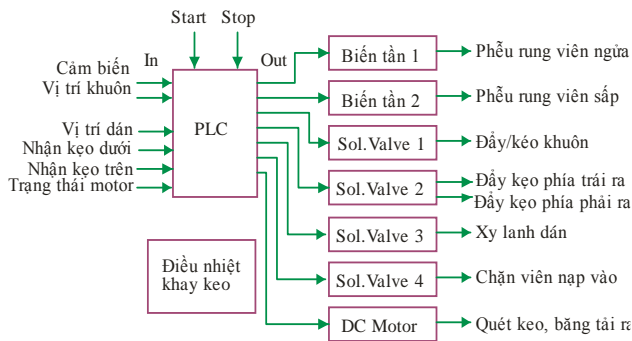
Start Stop

In

Out

Cảm biến
Vị trí khuôn

Vị trí dán
Nhận kẹo dưới
Nhận kẹo trên
Trạng thái motor

PLC

Điều nhiệt khay keo

Biến tần 1
Biến tần 2
Sol.Valve 1
Sol.Valve 2
Sol.Valve 3
Sol.Valve 4
DC Motor

Phễu rung viên ngửa
Phễu rung viên sấp
Đẩy/kéo khuôn
Đẩy kẹo phía trái ra
Đẩy kẹo phía phải ra
Xy lanh dán
Chặn viên nạp vào
Quét keo, băng tải ra